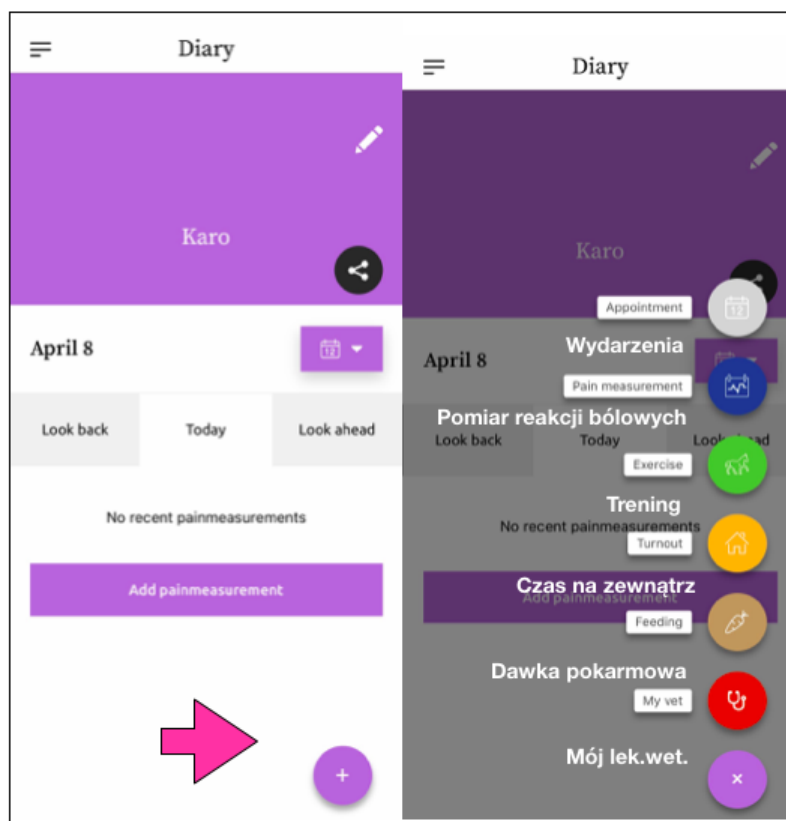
Diary

Karo

April 8

12

Look back

Today

Look ahead

No recent painmeasurements

Add painmeasurement

+

Diary

Karo

Appointment

12

Wydarzenia

April 8

Pain measurement

Pomiar reakcji bólowych

Look back

Today

Look ahead

Exercise

Trening

No recent painmeasurements

Turnout

Czas na zewnątrz

Add painmeasurement

Feeding

Dawka pokarmowa

My vet

Mój lek.wet.

×